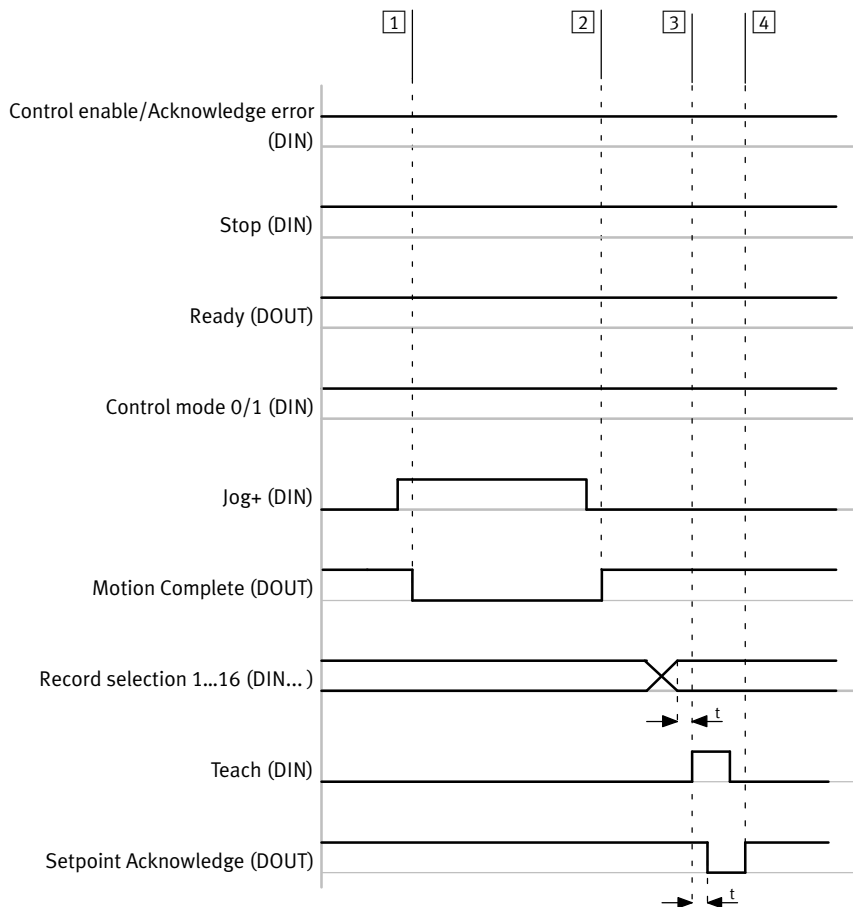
1
2
3
4

Control enable/Acknowledge error (DIN)

Stop (DIN)

Ready (DOUT)

Control mode 0/1 (DIN)

Jog+ (DIN)

Motion Complete (DOUT)

Record selection 1…16 (DIN... )

t

Teach (DIN)

Setpoint Acknowledge (DOUT)

t